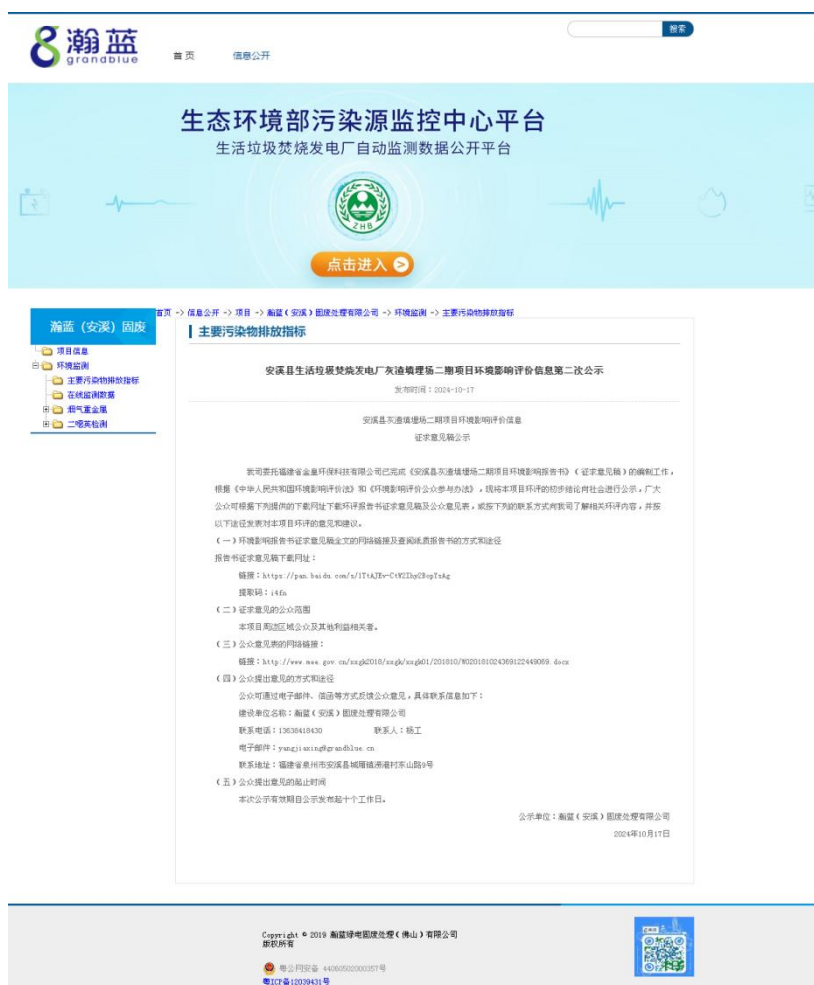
瀚蓝
grandblue

首页　信息公开

搜索

生态环境部污染源监控中心平台
生活垃圾焚烧发电厂自动监测数据公开平台

ZHB

点击进入

首页 -> 信息公开 -> 项目 -> 瀚蓝（安溪）固废处理有限公司 -> 环境监测 -> 主要污染物排放指标

瀚蓝（安溪）固废

项目信息
环境监测
主要污染物排放指标
在线监测数据
烟气重金属
二噁英检测

主要污染物排放指标

安溪县生活垃圾焚烧发电厂灰渣填埋场二期项目环境影响评价信息第二次公示

发布时间：2024-10-17

安溪县灰渣填埋场二期项目环境影响评价信息
征求意见稿公示

我司委托福建省金皇环保科技有限公司已完成《安溪县灰渣填埋场二期项目环境影响报告书》（征求意见稿）的编制工作，根据《中华人民共和国环境影响评价法》和《环境影响评价公众参与办法》，现将本项目环评的初步结论向社会进行公示，广大公众可根据下列提供的下载网址下载环评报告书征求意见稿及公众意见表，或按下列的联系方式向我司了解相关环评内容，并按以下途径发表对本项目环评的意见和建议。

（一）环境影响报告书征求意见稿全文的网络链接及查阅纸质报告书的方式和途径

报告书征求意见稿下载网址：

链接：https://pan.baidu.com/s/1TtAJEv-C4V2Iby2BopYzAg

提取码：i4fn

（二）征求意见的公众范围

本项目周边区域公众及其他利益相关者。

（三）公众意见表的网络链接：

链接：http://www.mee.gov.cn/xxgk2018/xxgk/xxgk01/201810/W020181024369122449069.docx

（四）公众提出意见的方式和途径

公众可通过电子邮件、信函等方式反馈公众意见，具体联系信息如下：

建设单位名称：瀚蓝（安溪）固废处理有限公司

联系电话：13638418430　　联系人：杨工

电子邮件：yangjiaxing@grandblue.cn

联系地址：福建省泉州市安溪县城厢镇潘港村东山路9号

（五）公众提出意见的起止时间

本次公示有效期自公示发布起十个工作日。

公示单位：瀚蓝（安溪）固废处理有限公司

2024年10月17日

Copyright © 2019 瀚蓝绿电固废处理（佛山）有限公司
版权所有

粤公网安备 44060502000357号
粤ICP备12039431号